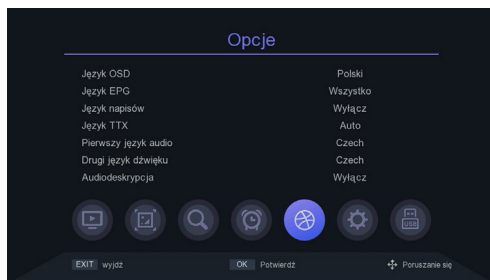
Opcje

| | |
|---|---|
| Język OSD | Polski |
| Język EPG | Wszystko |
| Język napisów | Wyłącz |
| Język TTX | Auto |
| Pierwszy język audio | Czech |
| Drugi język dźwięku | Czech |
| Audiodeskrypcja | Wyłącz |

USB

EXIT wyjdź OK Potwierdź Poruszanie się